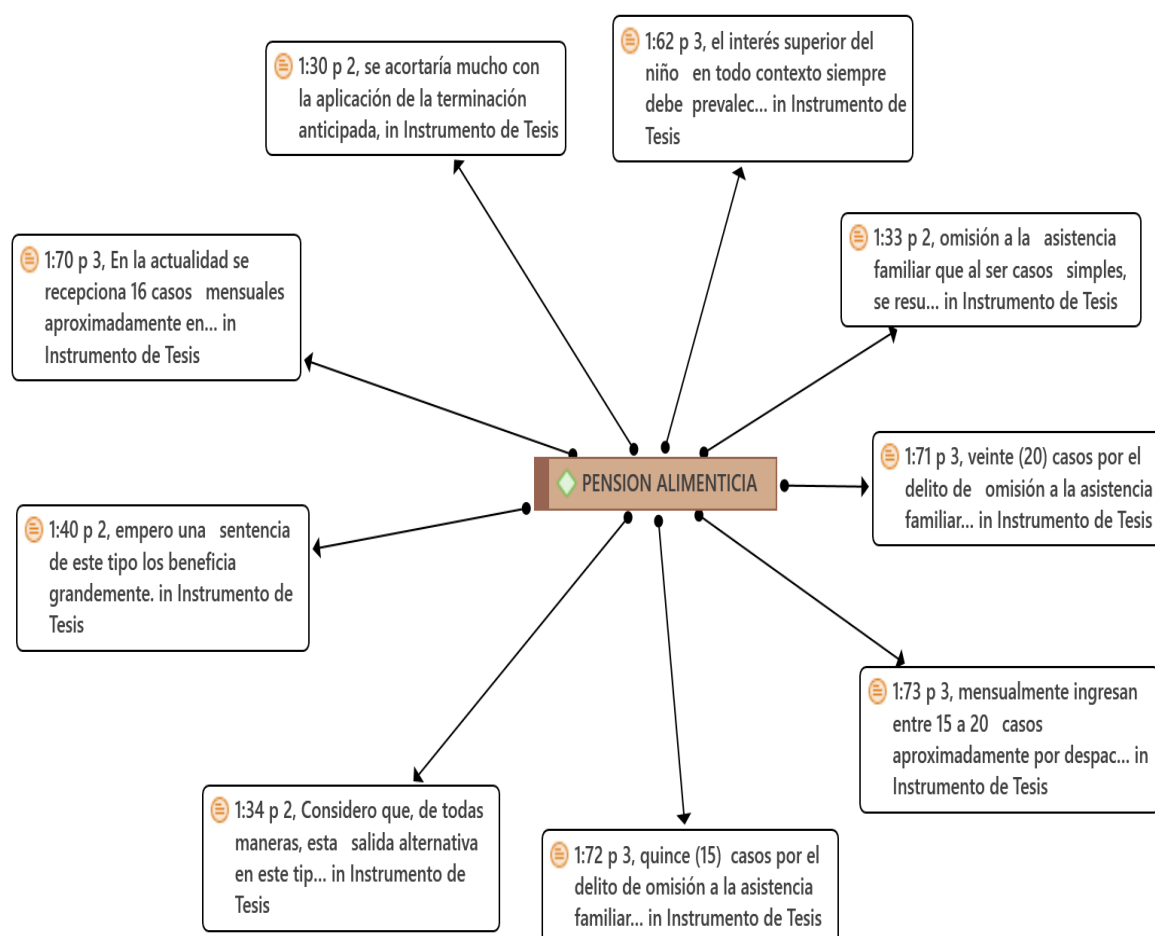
1:30 p 2, se acortaría mucho con la aplicación de la terminación anticipada, in Instrumento de Tesis

1:62 p 3, el interés superior del niño en todo contexto siempre debe prevalec... in Instrumento de Tesis

1:70 p 3, En la actualidad se recepciona 16 casos mensuales aproximadamente en... in Instrumento de Tesis

1:33 p 2, omisión a la asistencia familiar que al ser casos simples, se resu... in Instrumento de Tesis

PENSION ALIMENTICIA

1:71 p 3, veinte (20) casos por el delito de omisión a la asistencia familiar... in Instrumento de Tesis

1:40 p 2, empero una sentencia de este tipo los beneficia grandemente. in Instrumento de Tesis

1:73 p 3, mensualmente ingresan entre 15 a 20 casos aproximadamente por despac... in Instrumento de Tesis

1:34 p 2, Considero que, de todas maneras, esta salida alternativa en este tip... in Instrumento de Tesis

1:72 p 3, quince (15) casos por el delito de omisión a la asistencia familiar... in Instrumento de Tesis